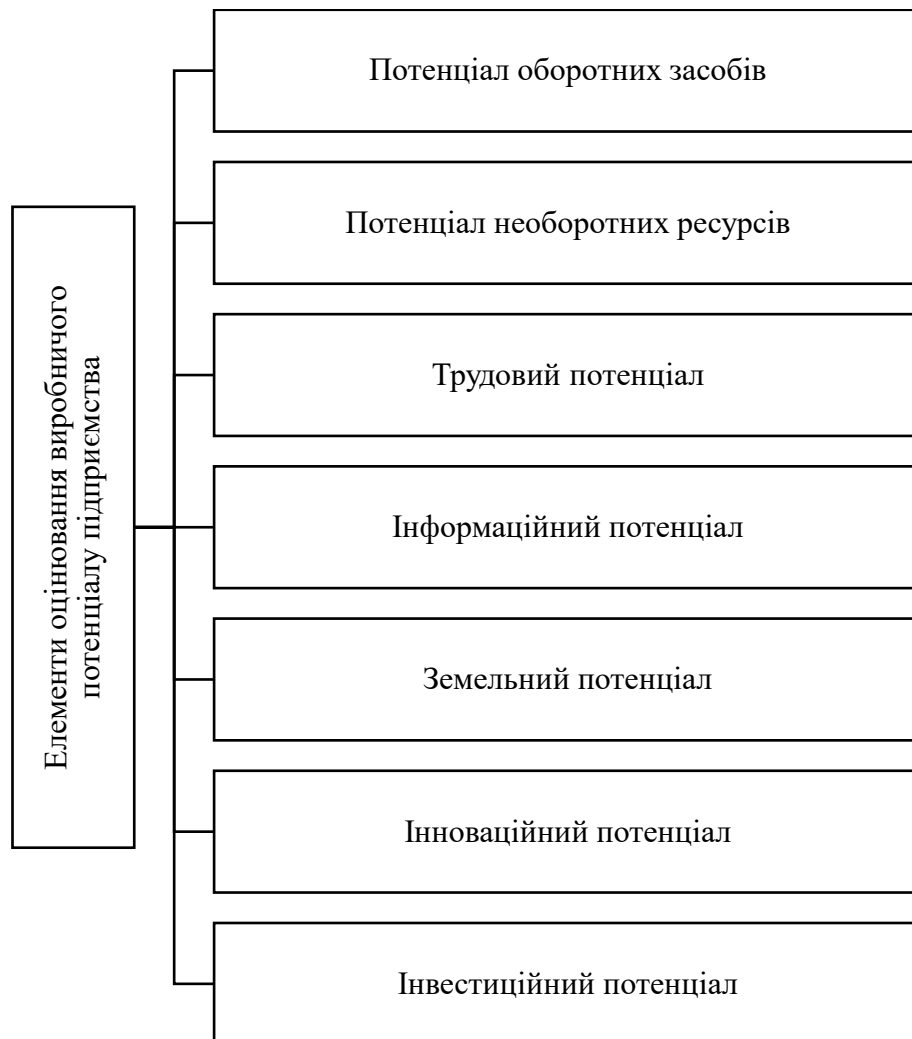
Елементи оцінювання виробничого потенціалу підприємства

Потенціал оборотних засобів

Потенціал необоротних ресурсів

Трудовий потенціал

Інформаційний потенціал

Земельний потенціал

Інноваційний потенціал

Інвестиційний потенціал